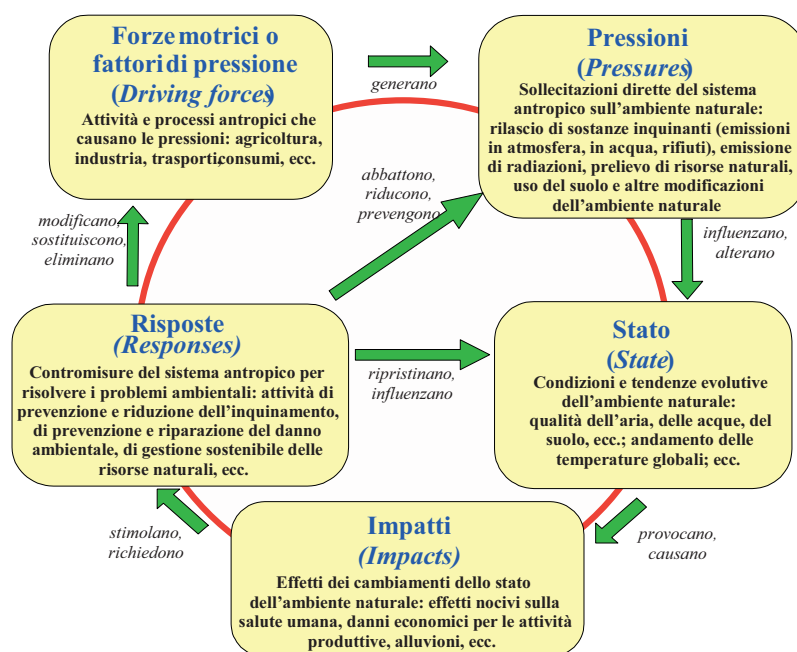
Forze motrici o fattori di pressione (Driving forces)

Attività e processi antropici che causano le pressioni: agricoltura, industria, trasporti, consumi, ecc.

generano

Pressioni (Pressures)

Sollecitazioni dirette del sistema antropico sull'ambiente naturale: rilascio di sostanze inquinanti (emissioni in atmosfera, in acqua, rifiuti), emissione di radiazioni, prelievo di risorse naturali, uso del suolo e altre modificazioni dell'ambiente naturale

abbattono, riducono, prevengono

modificano, sostituiscono, eliminano

influenzano, alterano

Risposte (Responses)

Contromisure del sistema antropico per risolvere i problemi ambientali: attività di prevenzione e riduzione dell'inquinamento, di prevenzione e riparazione del danno ambientale, di gestione sostenibile delle risorse naturali, ecc.

ripristinano, influenzano

Stato (State)

Condizioni e tendenze evolutive dell'ambiente naturale: qualità dell'aria, delle acque, del suolo, ecc.; andamento delle temperature globali; ecc.

stimolano, richiedono

provocano, causano

Impatti (Impacts)

Effetti dei cambiamenti dello stato dell'ambiente naturale: effetti nocivi sulla salute umana, danni economici per le attività produttive, alluvioni, ecc.